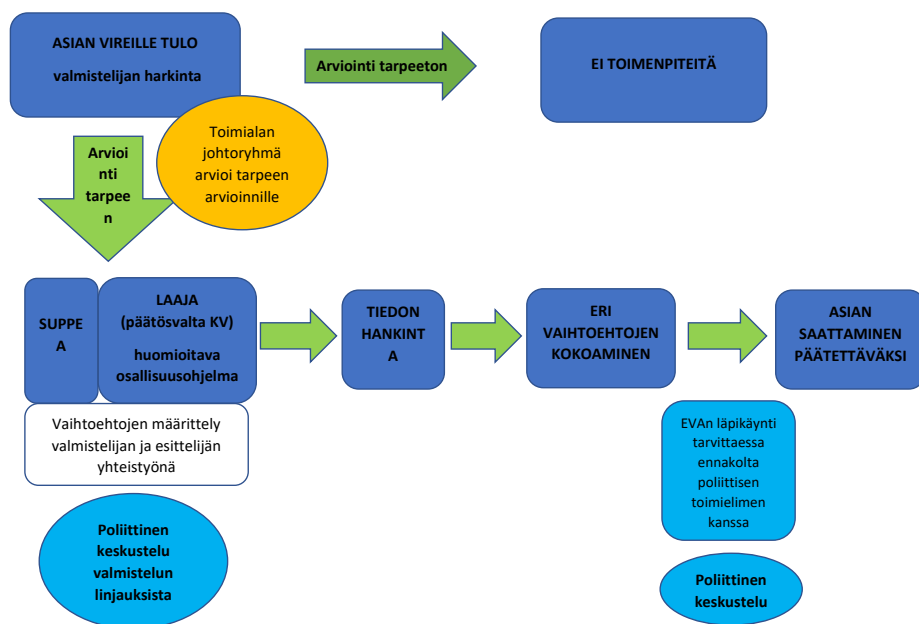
ASIAN VIREILLE TULO

valmistelijan harkinta

Arviointi tarpeeton

EI TOIMENPITEITÄ

Arviointi tarpeen

Toimialan johtoryhmä arvioi tarpeen arvioinnille

SUPPEA

LAAJA (päätösvalta KV)

huomioitava osallisuusohjelma

TIEDON HANKINTA

ERI VAIHTOEHTOJEN KOKOAMINEN

ASIAN SAATTAMINEN PÄÄTETTÄVÄKSI

Vaihtoehtojen määrittely valmistelijan ja esittelijän yhteistyönä

EVAn läpikäynti tarvittaessa ennakolta poliittisen toimielimen kanssa

Poliittinen keskustelu valmistelun linjauksista

Poliittinen keskustelu